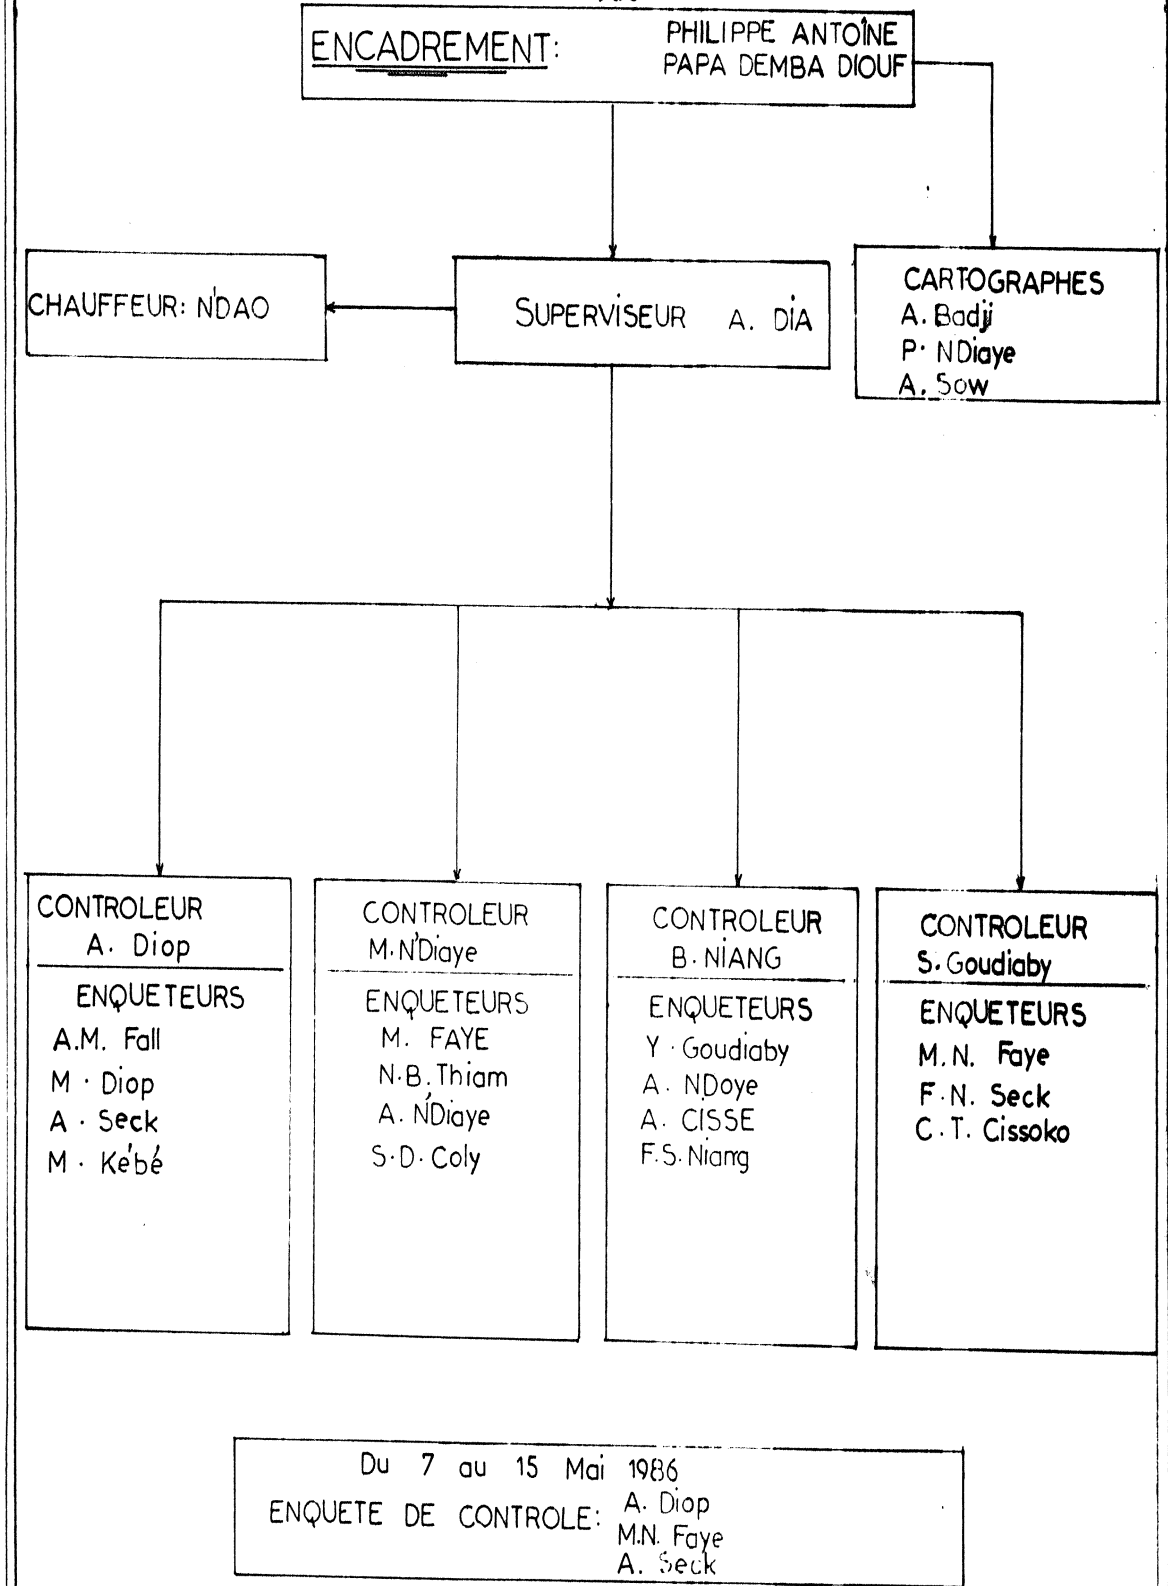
ENCADREMENT: PHILIPPE ANTOINE
PAPA DEMBA DIOUF

CHAUFFEUR: N'DAO

SUPERVISEUR A. DIA

CARTOGRAPHES
A. Badji
P. NDiaye
A. Sow

CONTROLEUR
A. Diop
ENQUETEURS
A.M. Fall
M. Diop
A. Seck
M. Kébé

CONTROLEUR
M. N'Diaye
ENQUETEURS
M. FAYE
N.B. Thiam
A. N'Diaye
S.D. Coly

CONTROLEUR
B. NIANG
ENQUETEURS
Y. Goudiaby
A. NDoye
A. CISSE
F.S. Niang

CONTROLEUR
S. Goudiaby
ENQUETEURS
M.N. Faye
F.N. Seck
C.T. Cissoko

Du 7 au 15 Mai 1986
ENQUETE DE CONTROLE: A. Diop
M.N. Faye
A. Seck